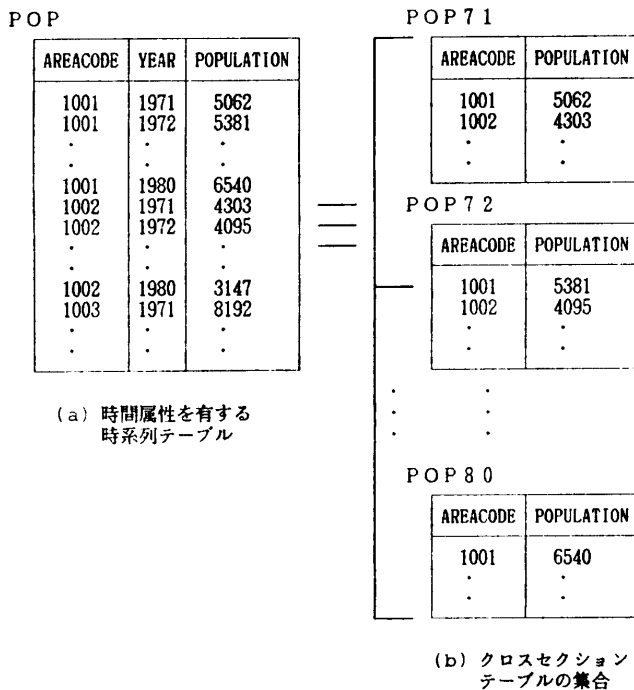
POP

| AREACODE | YEAR | POPULATION |
|---|---|---|
| 1001 | 1971 | 5062 |
| 1001 | 1972 | 5381 |
| . | . | . |
| 1001 | 1980 | 6540 |
| 1002 | 1971 | 4303 |
| 1002 | 1972 | 4095 |
| . | . | . |
| 1002 | 1980 | 3147 |
| 1003 | 1971 | 8192 |
| . | . | . |

(a) 時間属性を有する時系列テーブル

POP71

| AREACODE | POPULATION |
|---|---|
| 1001 | 5062 |
| 1002 | 4303 |
| . | . |

POP72

| AREACODE | POPULATION |
|---|---|
| 1001 | 5381 |
| 1002 | 4095 |
| . | . |

POP80

| AREACODE | POPULATION |
|---|---|
| 1001 | 6540 |
| . | . |

(b) クロスセクションテーブルの集合